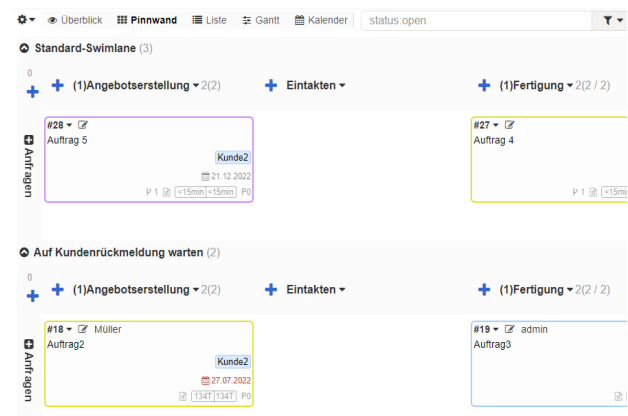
Überblick Pinnwand Liste Gantt Kalender status:open

Standard-Swimlane (3)

0

(1)Angebotserstellung 2(2)

Eintakten

(1)Fertigung 2(2 / 2)

Anfragen

#28
Auftrag 5
Kunde2
21.12.2022
1 <15min <15min P0

#27
Auftrag 4
1 <15min

Auf Kundenrückmeldung warten (2)

0

(1)Angebotserstellung 2(2)

Eintakten

(1)Fertigung 2(2 / 2)

Anfragen

#18 Müller
Auftrag2
Kunde2
27.07.2022
134T 134T P0

#19 admin
Auftrag3